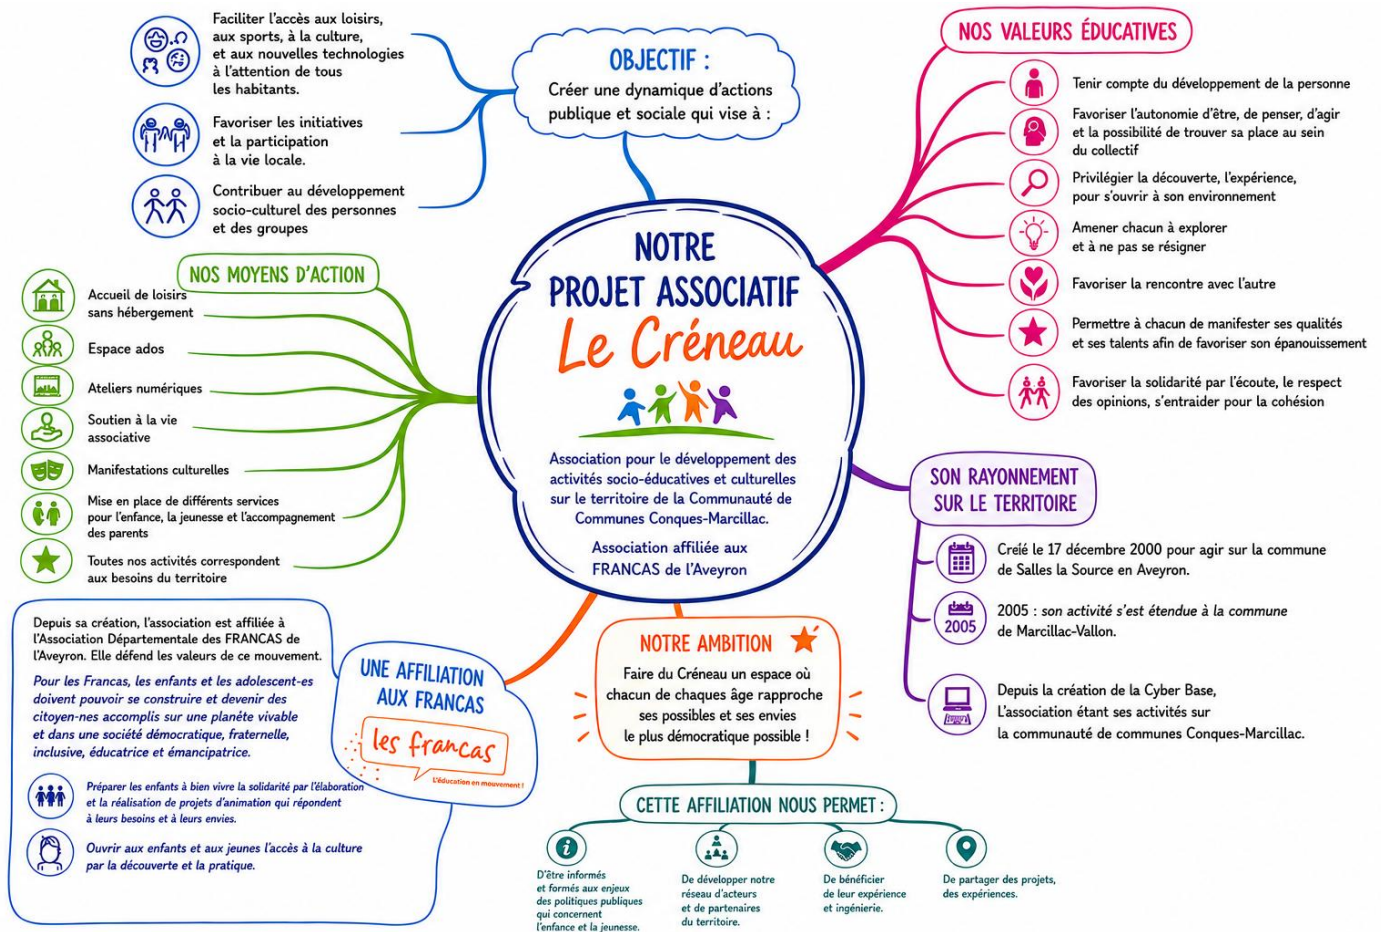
NOTRE PROJET ASSOCIATIF
Le Créneau

Association pour le développement des activités socio-éducatives et culturelles sur le territoire de la Communauté de Communes Conques-Marcillac.

Association affiliée aux FRANCAS de l'Aveyron

OBJECTIF :
Créer une dynamique d'actions publique et sociale qui vise à :

Faciliter l'accès aux loisirs, aux sports, à la culture, et aux nouvelles technologies à l'attention de tous les habitants.

Favoriser les initiatives et la participation à la vie locale.

Contribuer au développement socio-culturel des personnes et des groupes

NOS VALEURS ÉDUCATIVES

Tenir compte du développement de la personne

Favoriser l'autonomie d'être, de penser, d'agir et la possibilité de trouver sa place au sein du collectif

Privilégier la découverte, l'expérience, pour s'ouvrir à son environnement

Amener chacun à explorer et à ne pas se résigner

Favoriser la rencontre avec l'autre

Permettre à chacun de manifester ses qualités et ses talents afin de favoriser son épanouissement

Favoriser la solidarité par l'écoute, le respect des opinions, s'entraider pour la cohésion

NOS MOYENS D'ACTION

Accueil de loisirs sans hébergement

Espace ados

Ateliers numériques

Soutien à la vie associative

Manifestations culturelles

Mise en place de différents services pour l'enfance, la jeunesse et l'accompagnement des parents

Toutes nos activités correspondent aux besoins du territoire

SON RAYONNEMENT SUR LE TERRITOIRE

Créé le 17 décembre 2000 pour agir sur la commune de Salles la Source en Aveyron.

2005
2005 : son activité s'est étendue à la commune de Marcillac-Vallon.

Depuis la création de la Cyber Base, L'association étant ses activités sur la communauté de communes Conques-Marcillac.

Depuis sa création, l'association est affiliée à l'Association Départementale des FRANCAS de l'Aveyron. Elle défend les valeurs de ce mouvement.

Pour les Francas, les enfants et les adolescent-es doivent pouvoir se construire et devenir des citoyen-nes accomplis sur une planète vivable et dans une société démocratique, fraternelle, inclusive, éducatrice et émancipatrice.

Préparer les enfants à bien vivre la solidarité par l'élaboration et la réalisation de projets d'animation qui répondent à leurs besoins et à leurs envies.

Ouvrir aux enfants et aux jeunes l'accès à la culture par la découverte et la pratique.

UNE AFFILIATION AUX FRANCAS

les francas
L'éducation en mouvement !

NOTRE AMBITION
Faire du Créneau un espace où chacun de chaques âge rapproche ses possibles et ses envies le plus démocratique possible !

CETTE AFFILIATION NOUS PERMET :

D'être informés et formés aux enjeux des politiques publiques qui concernent l'enfance et la jeunesse.

De développer notre réseau d'acteurs et de partenaires du territoire.

De bénéficier de leur expérience et ingénierie.

De partager des projets, des expériences.